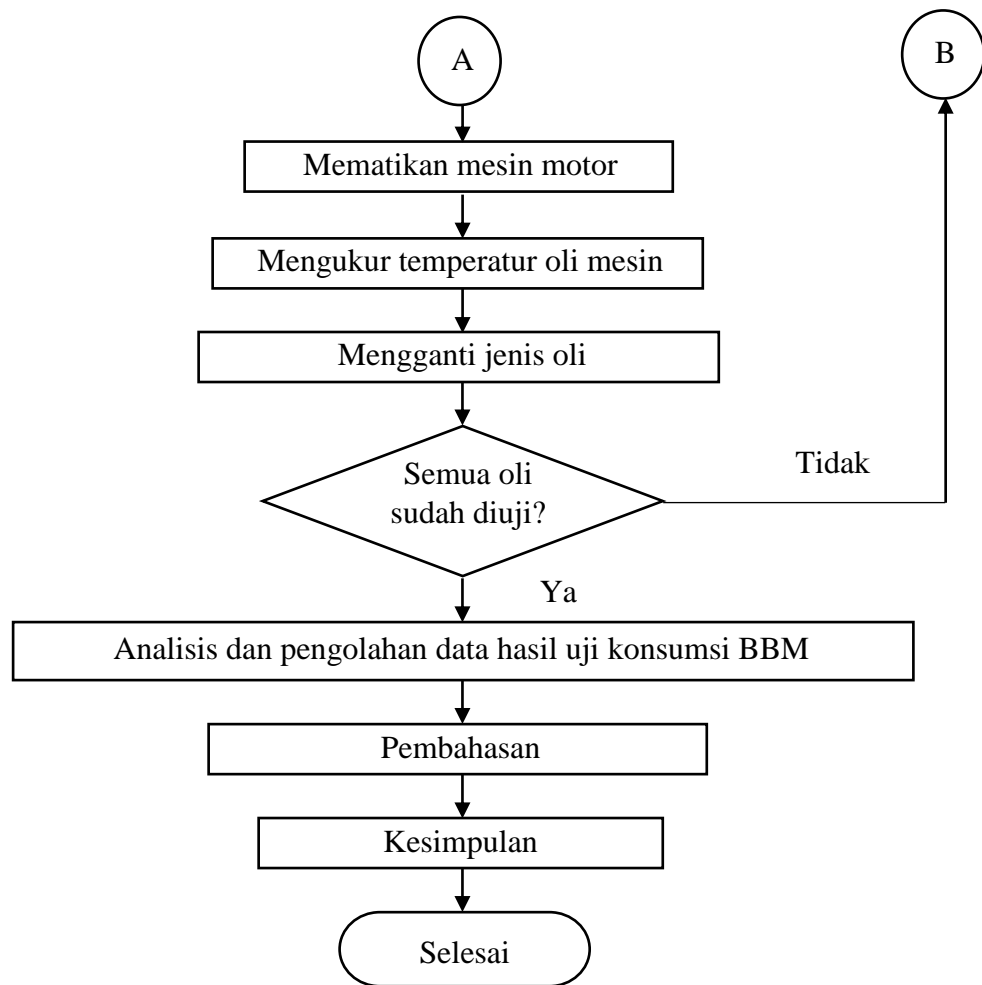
A

B

Mematikan mesin motor

Mengukur temperatur oli mesin

Mengganti jenis oli

Semua oli sudah diuji?

Tidak

Ya

Analisis dan pengolahan data hasil uji konsumsi BBM

Pembahasan

Kesimpulan

Selesai